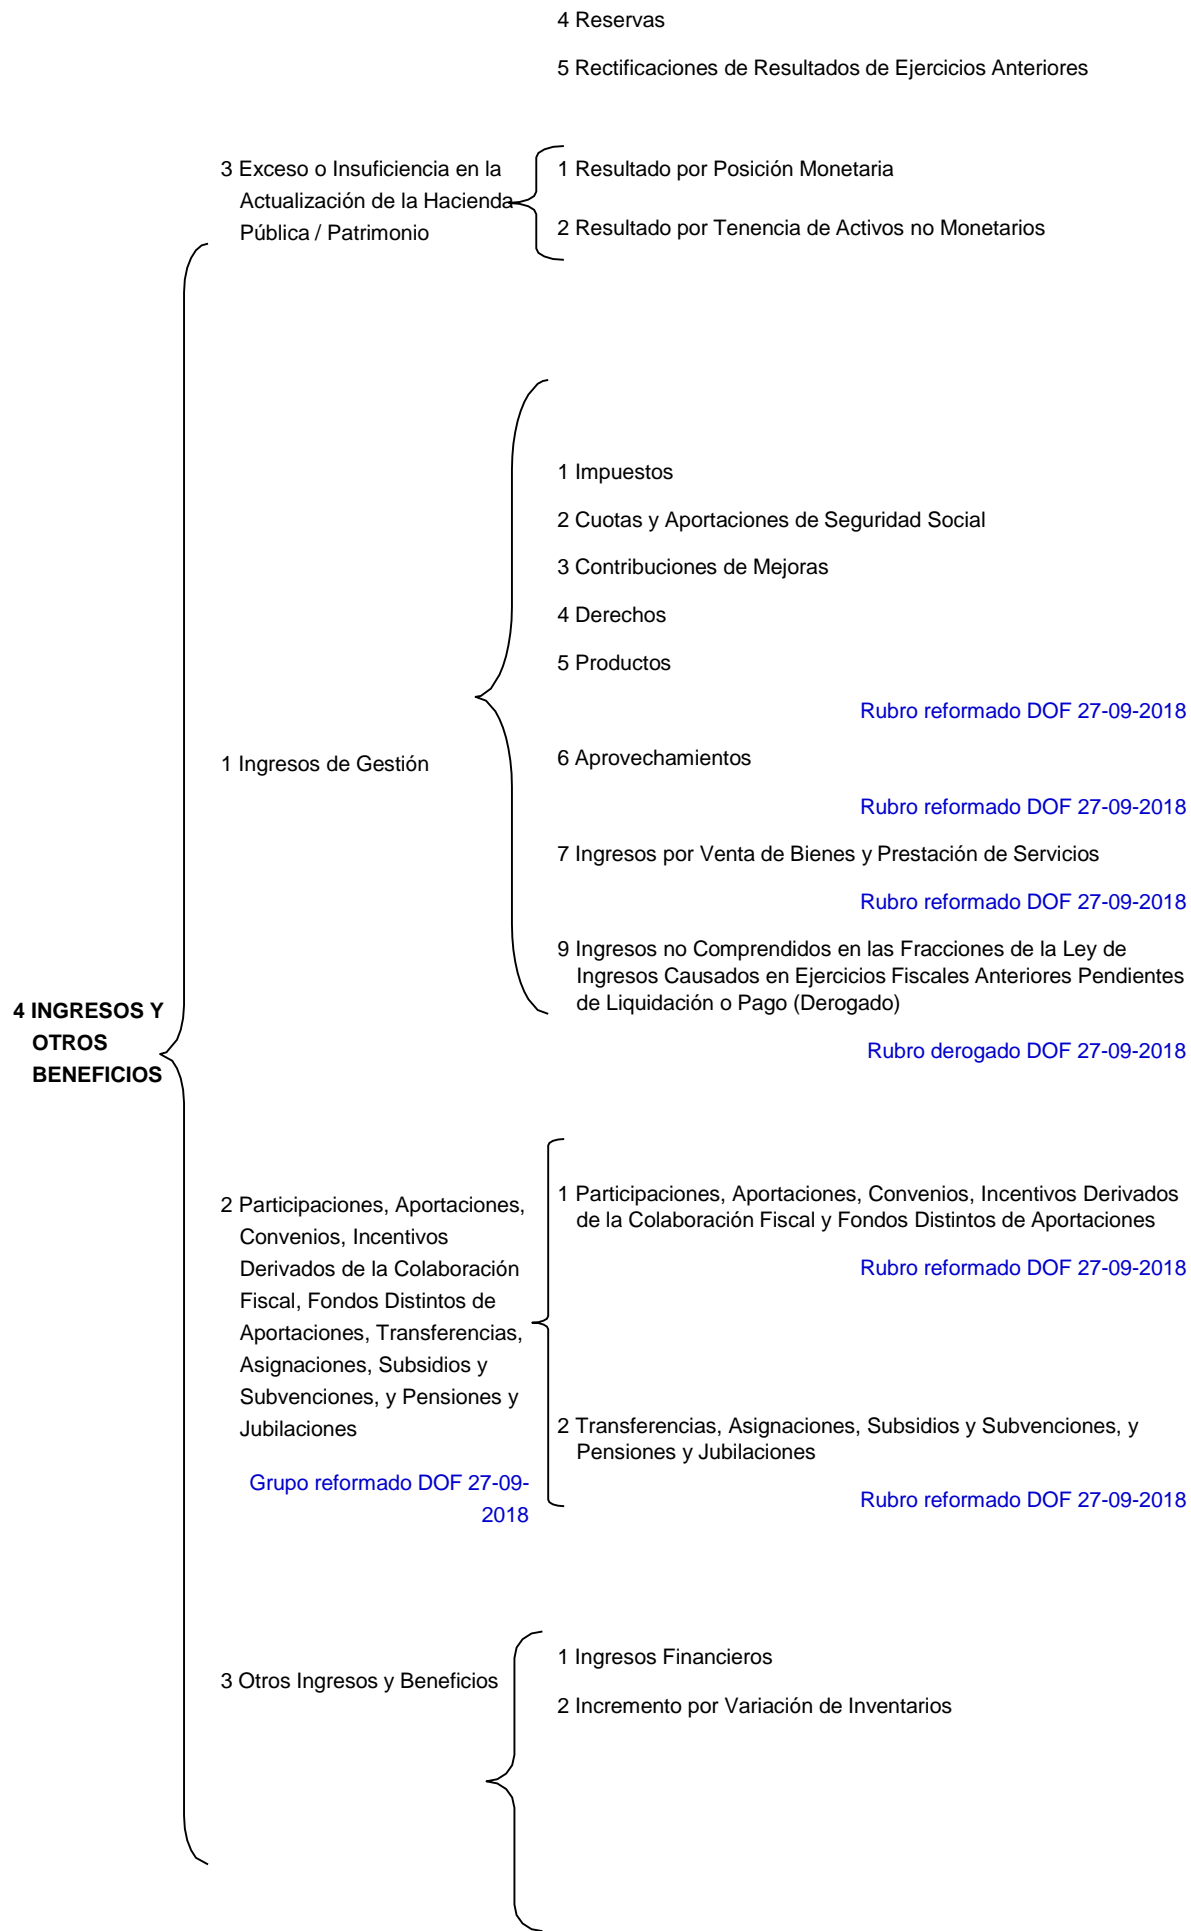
4 Reservas

5 Rectificaciones de Resultados de Ejercicios Anteriores

3 Exceso o Insuficiencia en la Actualización de la Hacienda Pública / Patrimonio

1 Resultado por Posición Monetaria

2 Resultado por Tenencia de Activos no Monetarios

4 INGRESOS Y OTROS BENEFICIOS

1 Ingresos de Gestión

1 Impuestos

2 Cuotas y Aportaciones de Seguridad Social

3 Contribuciones de Mejoras

4 Derechos

5 Productos

Rubro reformado DOF 27-09-2018

6 Aprovechamientos

Rubro reformado DOF 27-09-2018

7 Ingresos por Venta de Bienes y Prestación de Servicios

Rubro reformado DOF 27-09-2018

9 Ingresos no Comprendidos en las Fracciones de la Ley de Ingresos Causados en Ejercicios Fiscales Anteriores Pendientes de Liquidación o Pago (Derogado)

Rubro derogado DOF 27-09-2018

2 Participaciones, Aportaciones, Convenios, Incentivos Derivados de la Colaboración Fiscal, Fondos Distintos de Aportaciones, Transferencias, Asignaciones, Subsidios y Subvenciones, y Pensiones y Jubilaciones

Grupo reformado DOF 27-09-2018

1 Participaciones, Aportaciones, Convenios, Incentivos Derivados de la Colaboración Fiscal y Fondos Distintos de Aportaciones

Rubro reformado DOF 27-09-2018

2 Transferencias, Asignaciones, Subsidios y Subvenciones, y Pensiones y Jubilaciones

Rubro reformado DOF 27-09-2018

3 Otros Ingresos y Beneficios

1 Ingresos Financieros

2 Incremento por Variación de Inventarios